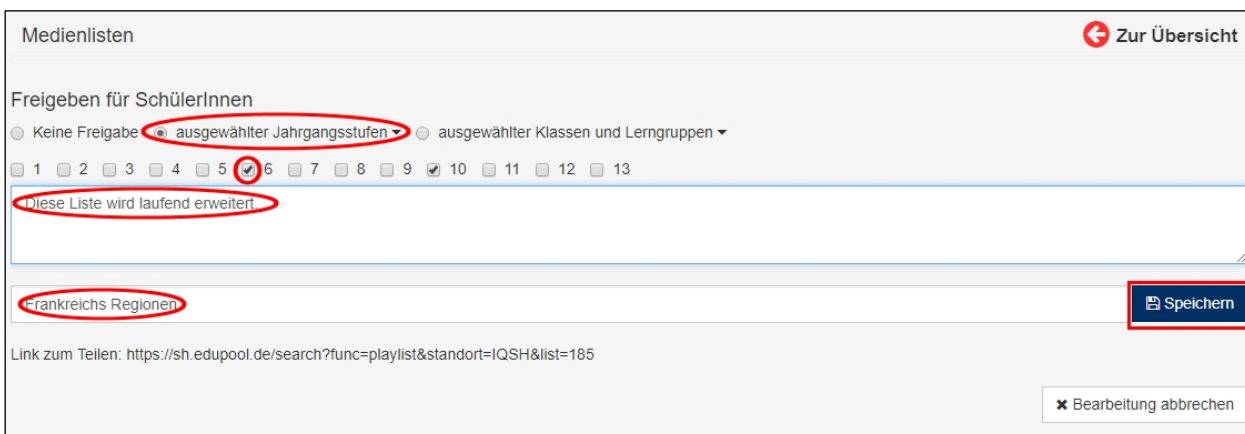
Medienlisten

Zur Übersicht

Freigeben für SchülerInnen

Keine Freigabe ausgewählter Jahrgangsstufen ausgewählter Klassen und Lerngruppen

1 2 3 4 5 6 7 8 9 10 11 12 13

Diese Liste wird laufend erweitert.

Frankreichs Regionen

Speichern

Link zum Teilen: https://sh.edupool.de/search?func=playlist&standort=IQSH&list=185

Bearbeitung abbrechen